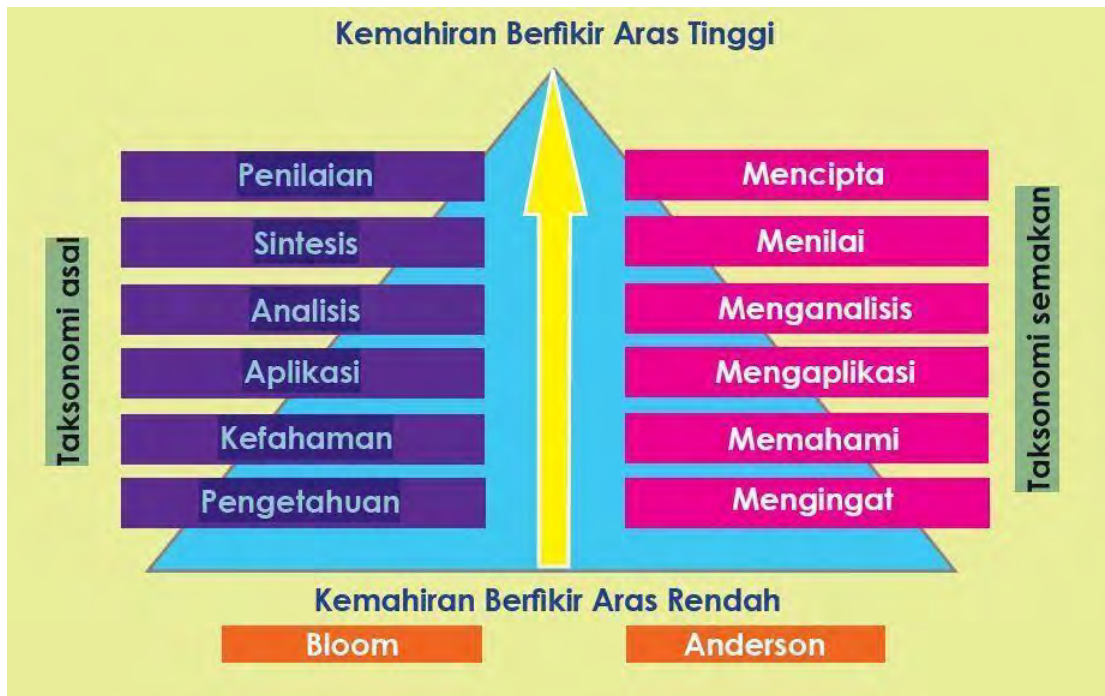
Kemahiran Berfikir Aras Tinggi

Taksonomi asal

Penilaian
Sintesis
Analisis
Aplikasi
Kefahaman
Pengetahuan

Mencipta
Menilai
Menganalisis
Mengaplikasi
Memahami
Mengingat

Taksonomi semakan

Kemahiran Berfikir Aras Rendah

Bloom

Anderson